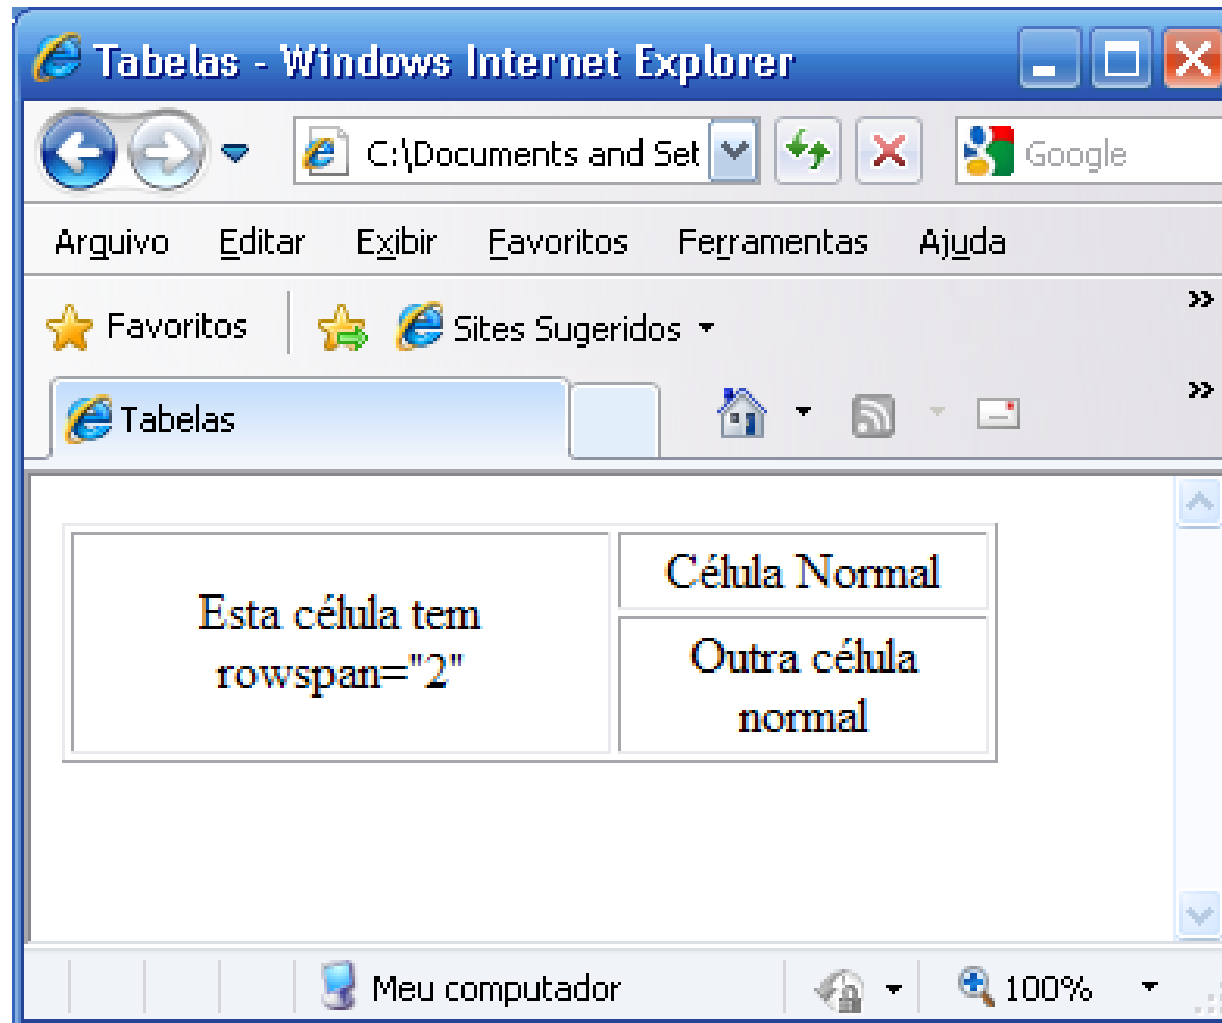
Tabelas - Windows Internet Explorer

C:\Documents and Set

Google

Arquivo Editar Exibir Favoritos Ferramentas Ajuda

Favoritos

Sites Sugeridos

Tabelas

| Esta célula tem rowspan="2" | Célula Normal |
|---|---|
| | Outra célula normal |

Meu computador

100%